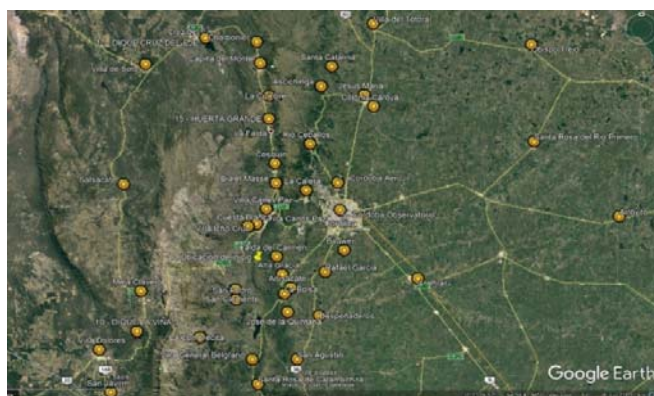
San José de la Dormida
DIQUE CRUZ DEL EJE
Villa de Soto
Capilla del Monte
Santa Catalina
Ascochinga
Jesús María
Colonia Caroya
La Cumbre
15 - HUERTA GRANDE
La Falda
Río Ceballos
Santa Rosa del Río Primero
Cosquín
Salsacate
Bialet Massé
La Calera
Córdoba
Villa Carlos Paz
Córdoba Observatorio
Alta Gracia
Malagueño
Despeñaderos
Pilar
Mina Clavero
Villa General Belgrano
10 - DIQUE LA VIÑA
Villa Dolores
San Agustín
Santa Rosa de Calamuchita
San Javier
Google Earth